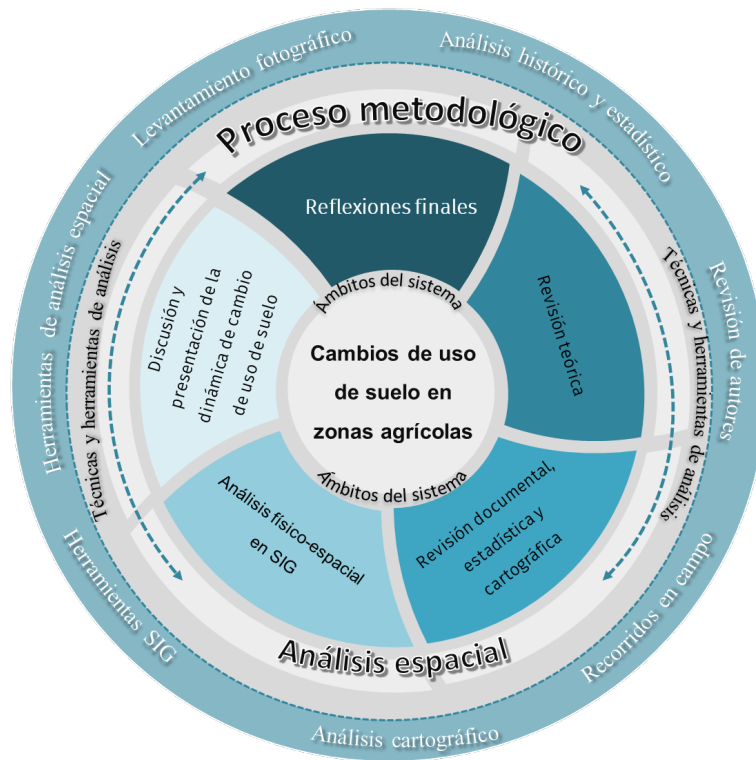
Proceso metodológico

Levantamiento fotográfico

Análisis histórico y estadístico

Revisión de autores

Recorridos en campo

Análisis cartográfico

Herramientas SIG

Herramientas de análisis espacial

Técnicas y herramientas de análisis

Técnicas y herramientas de análisis

Reflexiones finales

Revisión teórica

Revisión documental, estadística y cartográfica

Análisis físico-espacial en SIG

Discusión y presentación de la dinámica de cambio de uso de suelo

Ámbitos del sistema

Cambios de uso de suelo en zonas agrícolas

Ámbitos del sistema

Análisis espacial